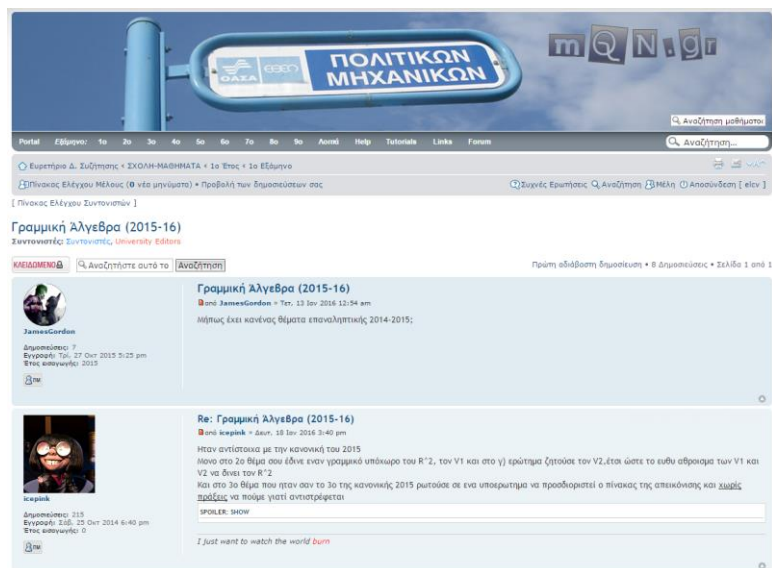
ΠΟΛΙΤΙΚΩΝ ΜΗΧΑΝΙΚΩΝ

ΟΑΣΑ

mQN.gr

Αναζήτηση μαθήματος

Portal Εξάμηνο: 1ο 2ο 3ο 4ο 5ο 6ο 7ο 8ο 9ο Αρχική Help Tutorials Links Forum

Αναζήτηση...

Ευρετήριο Δ. Συζήτησης ‹ ΣΧΟΛΗ-ΜΑΘΗΜΑΤΑ ‹ 1ο Έτος ‹ 1ο Εξάμηνο

Πίνακας Ελέγχου Μέλους (0 νέα μηνύματα) • Προβολή των δημοσιεύσεων σας

Συχνές Ερωτήσεις Αναζήτηση Μέλη Αποσύνδεση [ elcv ]

[ Πίνακας Ελέγχου Συντονιστών ]

Γραμμική Άλγεβρα (2015-16)

Συντονιστές: Συντονιστές, University Editors

ΚΛΕΙΔΩΜΕΝΟ Αναζητήστε αυτό το Αναζήτηση

Πρώτη αδιάβαστη δημοσίευση • 8 Δημοσιεύσεις • Σελίδα 1 από 1

JamesGordon

Δημοσιεύσεις: 7
Εγγραφή: Τρί, 27 Οκτ 2015 5:25 pm
Έτος εισαγωγής: 2015

ΠΜ

Γραμμική Άλγεβρα (2015-16)

από JamesGordon » Τετ, 13 Ιαν 2016 12:54 am

Μήπως έχει κανένας θέματα επαναληπτικής 2014-2015;

icepink

Δημοσιεύσεις: 215
Εγγραφή: Σάβ, 25 Οκτ 2014 6:40 pm
Έτος εισαγωγής: 0

ΠΜ

Re: Γραμμική Άλγεβρα (2015-16)

από icepink » Δευτ, 18 Ιαν 2016 3:40 pm

Ηταν αντίστοιχα με την κανονική του 2015
Μονο στο 2ο θέμα σου έδινε εναν γραμμικό υπόχωρο του R^2, τον V1 και στο γ) ερώτημα ζητούσε τον V2,έτσι ώστε το ευθυ αθροισμα των V1 και V2 να δινει τον R^2
Και στο 3ο θέμα που ηταν σαν το 3ο της κανονικής 2015 ρωτούσε σε ενα υποερωτημα να προσδιοριστεί ο πίνακας της απεικόνισης και χωρίς πράξεις να πούμε γιατί αντιστρέφεται

SPOILER: SHOW

I just want to watch the world burn